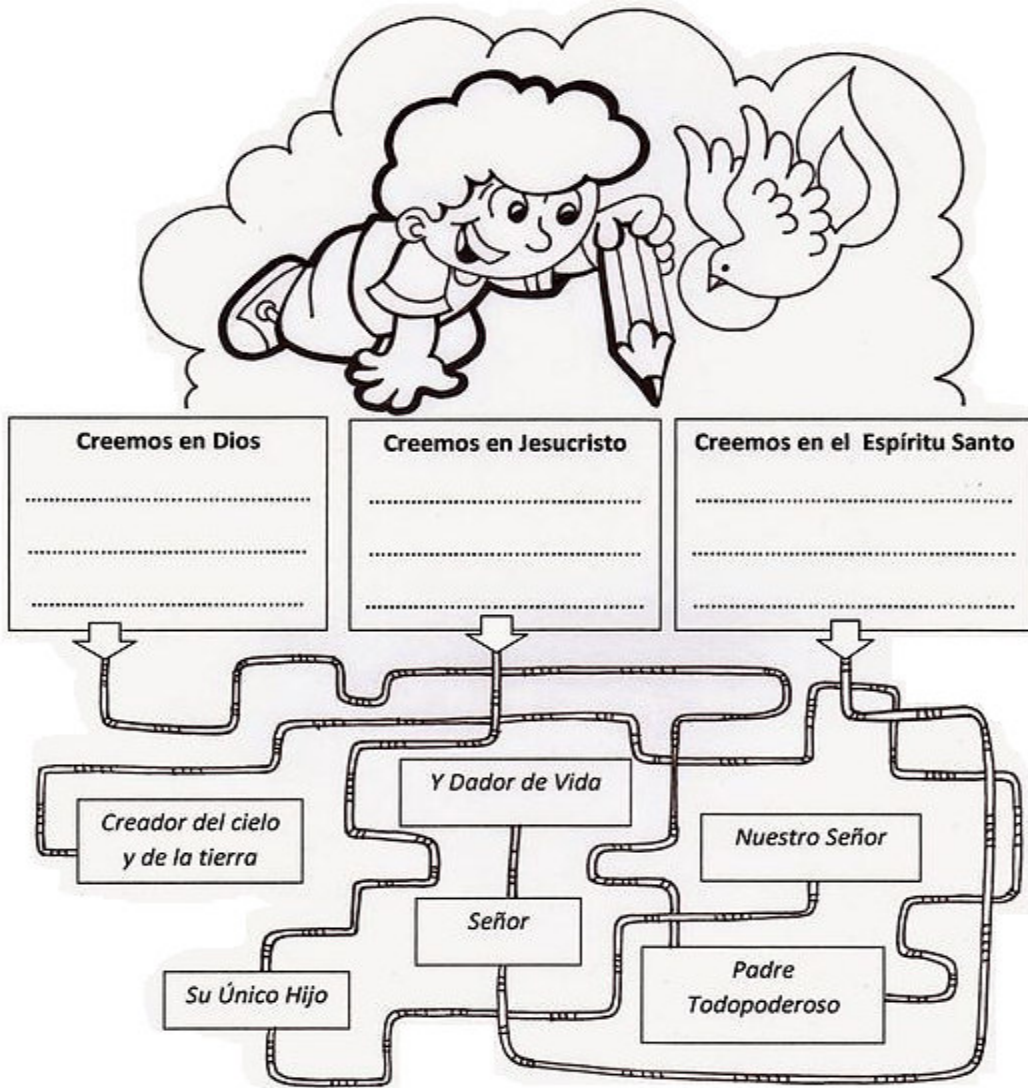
Creemos en Dios
..............................................
..............................................
..............................................

Creemos en Jesucristo
..............................................
..............................................
..............................................

Creemos en el Espíritu Santo
..............................................
..............................................
..............................................

Y Dador de Vida

Creador del cielo y de la tierra

Nuestro Señor

Señor

Su Único Hijo

Padre Todopoderoso